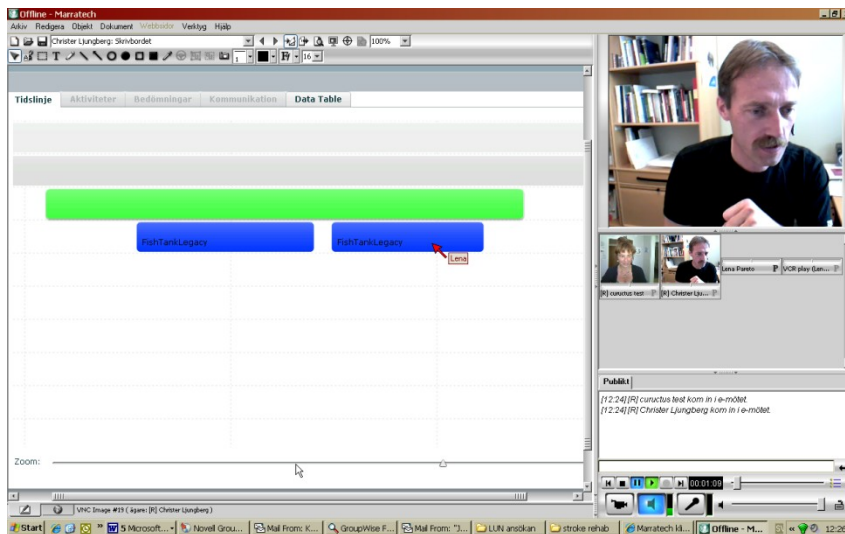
Offline - Marratech

Arkiv Redigera Objekt Dokument Webbsidor Verktyg Hjälp

Christer Ljungberg: Skrivbordet

100%

1

16

Tidslinje | Aktiviteter | Bedömningar | Kommunikation | Data Table

FishTankLegacy

FishTankLegacy

Lena

Zoom:

VNC Image #19 ( ägare: [R] Christer Ljungberg )

[R] cuructus test

[R] Christer Lju...

Lena Pareto

VCR play (Lan...

Publikt

[12:24] [R] cuructus test kom in i e-mötet.
[12:24] [R] Christer Ljungberg kom in i e-mötet.

00:01:09

Start | 5 Microsoft... | Novell Grou... | Mail From: K... | GroupWise F... | Mail From: "J... | LUN ansökan | stroke rehab | Marratech kl... | Offline - M... | 12:26